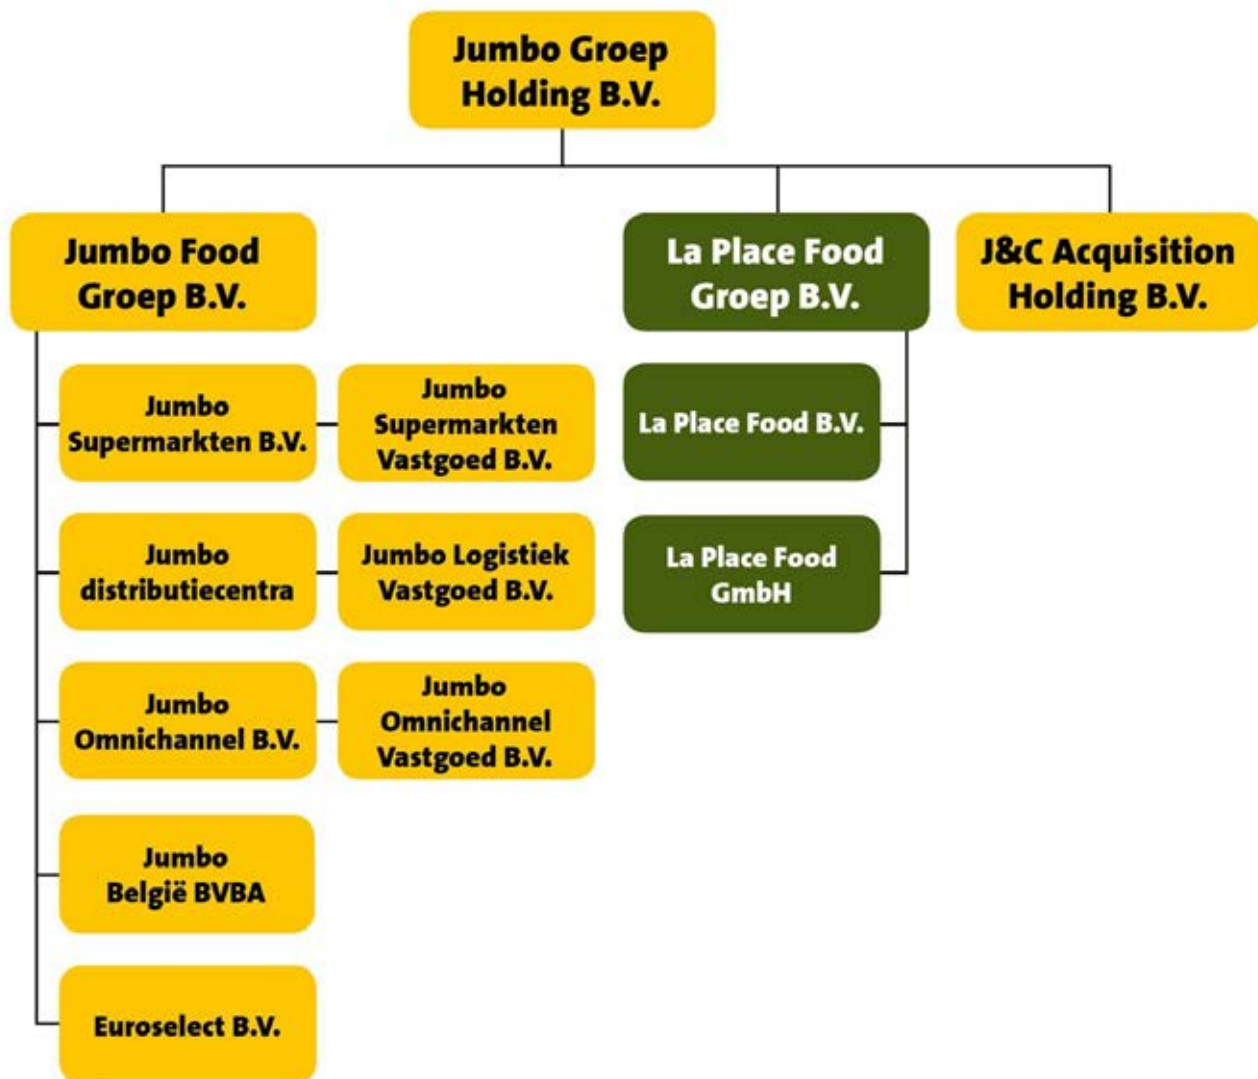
Jumbo Groep Holding B.V.

Jumbo Food Groep B.V.

La Place Food Groep B.V.

J&C Acquisition Holding B.V.

Jumbo Supermarkten B.V.

Jumbo Supermarkten Vastgoed B.V.

Jumbo distributiecentra

Jumbo Logistiek Vastgoed B.V.

Jumbo Omnichannel B.V.

Jumbo Omnichannel Vastgoed B.V.

Jumbo België BVBA

Euroselect B.V.

La Place Food B.V.

La Place Food GmbH